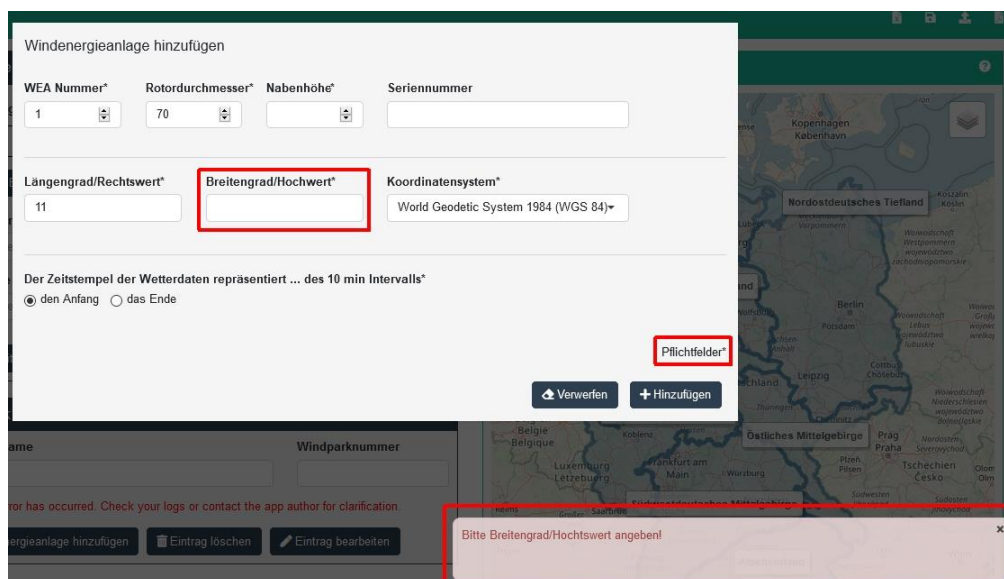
Windenergieanlage hinzufügen

WEA Nummer* Rotordurchmesser* Nabenhöhe* Seriennummer

1 70

Längengrad/Rechtswert* Breitengrad/Hochwert* Koordinatensystem*

11 World Geodetic System 1984 (WGS 84)

Der Zeitstempel der Wetterdaten repräsentiert ... des 10 min Intervalls*

den Anfang das Ende

Pflichtfelder*

Verwerfen + Hinzufügen

ame Windparknummer

ror has occurred. Check your logs or contact the app author for clarification.

ergieanlage hinzufügen Eintrag löschen Eintrag bearbeiten

Bitte Breitengrad/Hochtswert angeben!

×

Kopenhagen København

Nordostdeutsches Tiefland

Koszalin Köslin

Vorpommern

Westpommern

Berlin

Potsdam

Lebus

Cottbus Chóśebuz

Leipzig

Thüringen

Niederschlesien

Östliches Mittelgebirge

Prag Praha

Plzeň Pilsen

Tschechien Česko

Koblenz

Belgie Belgique

Luxemburg Lëtzebuerg

Frankfurt am Main

Würzburg

Reims

Saarbrücken